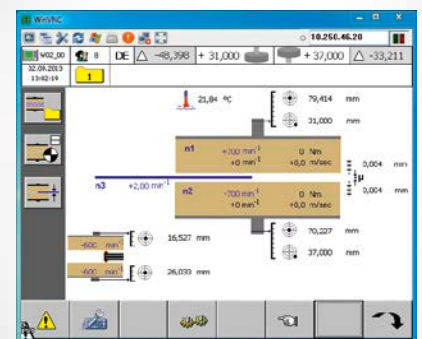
WinVNC

10.256.46.20

W02_00 8 DE △ -48,398 + 31,000 + 37,000 △ -33,211

12.09.2013 13:02:19

1

21,84 °C

79,414 mm

31,000 mm

n1 +700 min$^{-1}$ 0 Nm
+0 min$^{-1}$ +0,0 m/sec

0,004 mm

n3 +2,00 min$^{-1}$

n2 -700 min$^{-1}$ 0 Nm
+0 min$^{-1}$ +0,0 m/sec

0,004 mm

μ

-600 min$^{-1}$ 16,527 mm

70,227 mm

37,000 mm

-600 min$^{-1}$ 26,033 mm